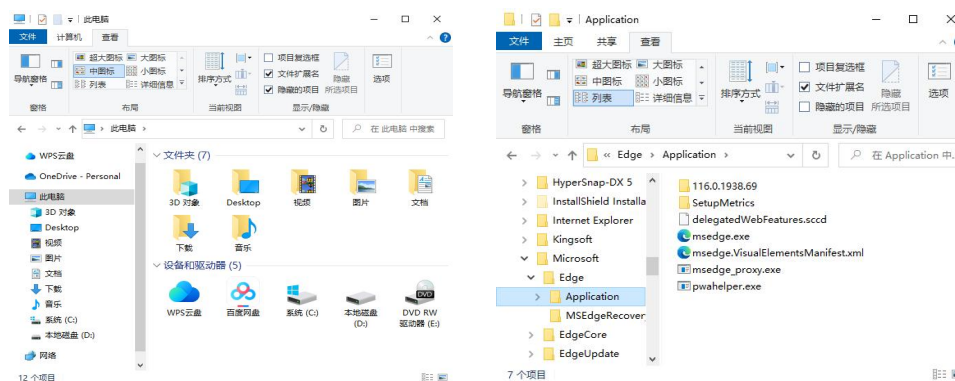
此电脑

文件 计算机 查看

导航窗格 超大图标 大图标 中图标 小图标 列表 详细信息 排序方式 项目复选框 文件扩展名 隐藏的项目 隐藏 所选项目 选项

窗格 布局 当前视图 显示/隐藏

此电脑 在 此电脑 中搜索

WPS云盘
OneDrive - Personal
此电脑
3D 对象
Desktop
视频
图片
文档
下载
音乐
系统 (C:)
本地磁盘 (D:)
网络

文件夹 (7)
3D 对象 Desktop 视频 图片 文档 下载 音乐

设备和驱动器 (5)
WPS云盘 百度网盘 系统 (C:) 本地磁盘 (D:) DVD RW 驱动器 (E:)

12 个项目

Application

文件 主页 共享 查看

导航窗格 超大图标 大图标 中图标 小图标 列表 详细信息 排序方式 项目复选框 文件扩展名 隐藏的项目 隐藏 所选项目 选项

窗格 布局 当前视图 显示/隐藏

« Edge › Application › 在 Application 中...

HyperSnap-DX 5
InstallShield Installa
Internet Explorer
Kingsoft
Microsoft
Edge
Application
MSEdgeRecover
EdgeCore
EdgeUpdate

116.0.1938.69
SetupMetrics
delegatedWebFeatures.sccd
msedge.exe
msedge.VisualElementsManifest.xml
msedge_proxy.exe
pwahelper.exe

7 个项目